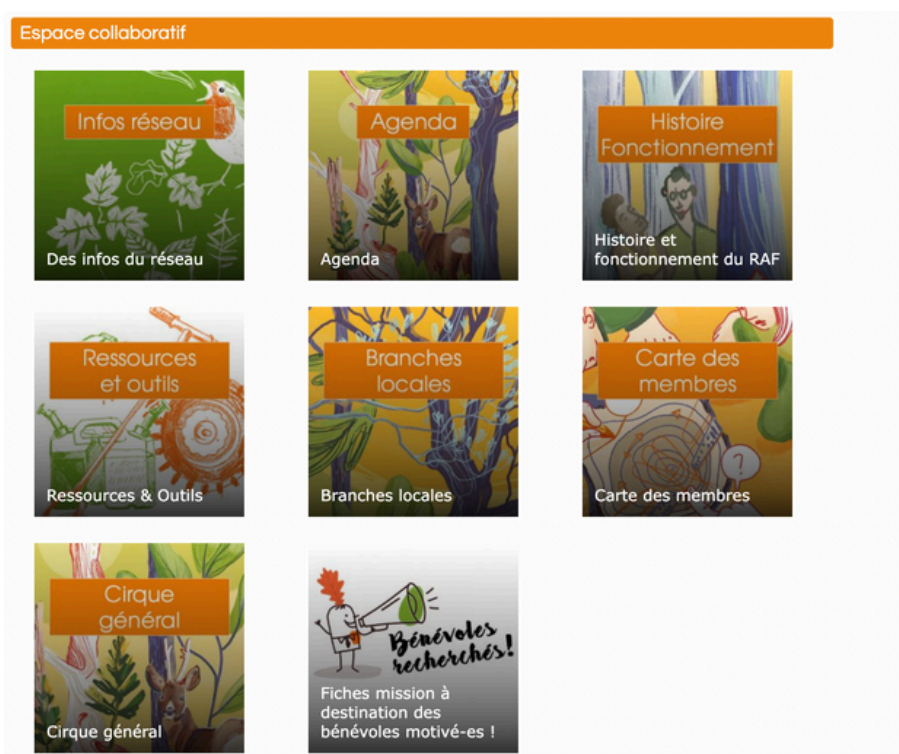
Espace collaboratif

Infos réseau

Des infos du réseau

Agenda

Agenda

Histoire Fonctionnement

Histoire et fonctionnement du RAF

Ressources et outils

Ressources & Outils

Branches locales

Branches locales

Carte des membres

Carte des membres

Cirque général

Cirque général

Bénévoles recherchés!

Fiches mission à destination des bénévoles motivé-es !